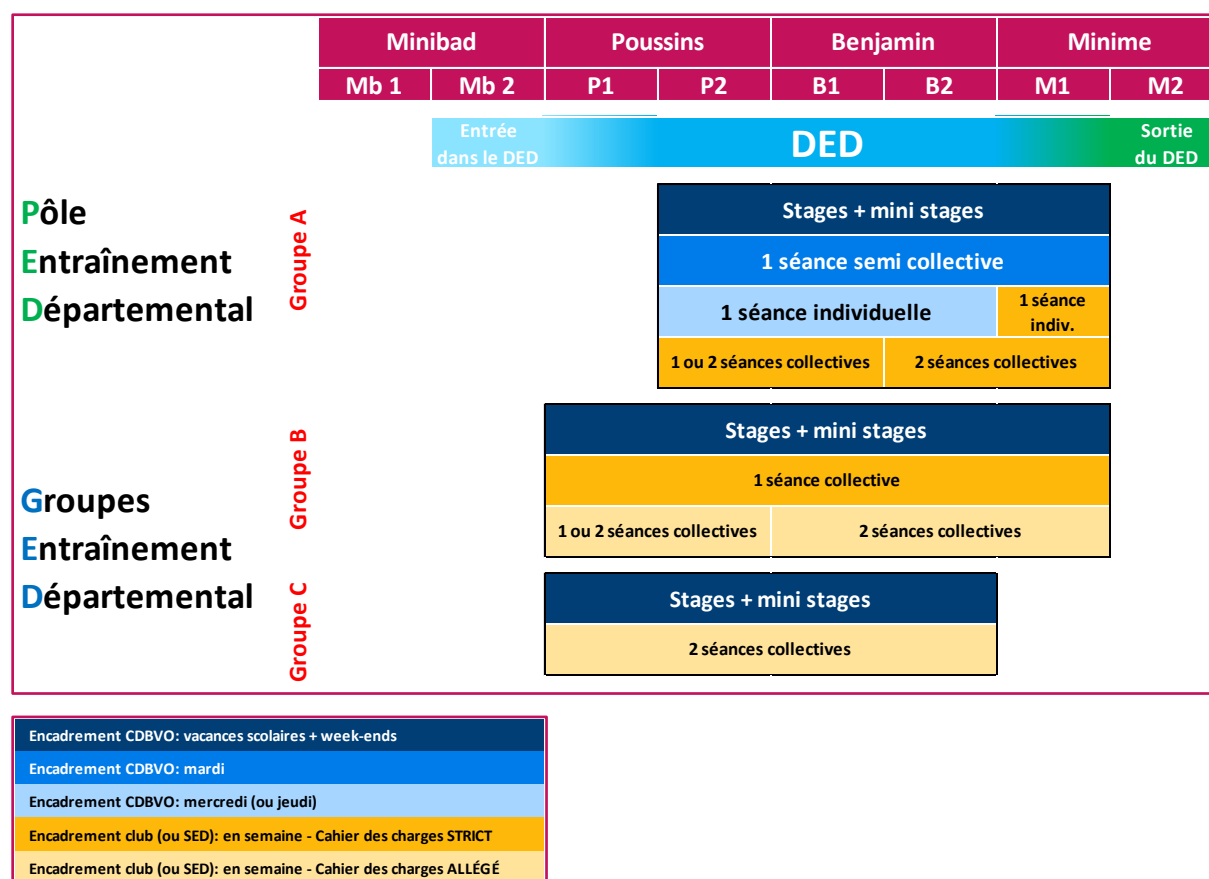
| Minibad | | Poussins | | Benjamin | | Minime | |
|---|---|---|---|---|---|---|---|
| Mb 1 | Mb 2 | P1 | P2 | B1 | B2 | M1 | M2 |

Entrée dans le DED
DED
Sortie du DED

Pôle Entraînement Départemental

Groupe A

Stages + mini stages
1 séance semi collective
1 séance individuelle
1 séance indiv.
1 ou 2 séances collectives
2 séances collectives

Groupe B

Stages + mini stages
1 séance collective
1 ou 2 séances collectives
2 séances collectives

Groupes Entraînement Départemental

Groupe C

Stages + mini stages
2 séances collectives

Encadrement CDBVO: vacances scolaires + week-ends
Encadrement CDBVO: mardi
Encadrement CDBVO: mercredi (ou jeudi)
Encadrement club (ou SED): en semaine - Cahier des charges STRICT
Encadrement club (ou SED): en semaine - Cahier des charges ALLÉGÉ